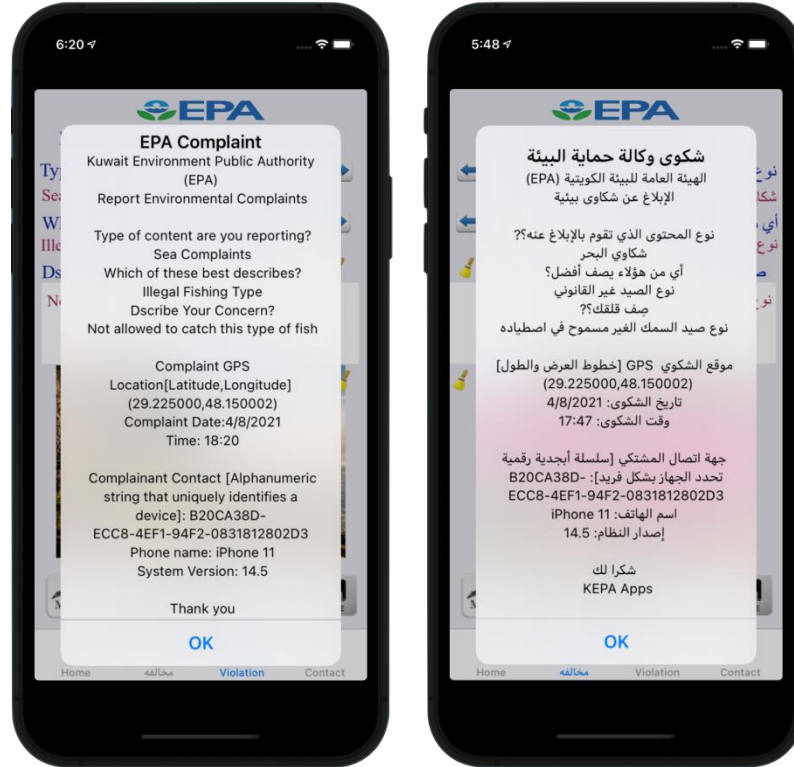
6:20

EPA

Typ
Sea
Wh
Ille
Dsc
Ne

EPA Complaint
Kuwait Environment Public Authority (EPA)
Report Environmental Complaints

Type of content are you reporting?
Sea Complaints
Which of these best describes?
Illegal Fishing Type
Dscribe Your Concern?
Not allowed to catch this type of fish

Complaint GPS Location[Latitude,Longitude]
(29.225000,48.150002)
Complaint Date:4/8/2021
Time: 18:20

Complainant Contact [Alphanumeric string that uniquely identifies a device]: B20CA38D-ECC8-4EF1-94F2-0831812802D3
Phone name: iPhone 11
System Version: 14.5

Thank you

OK

Home مخالفه Violation Contact

5:48

EPA

نوع
شكا
أي
نوع
ص
نو

شكوى وكالة حماية البيئة
الهيئة العامة للبيئة الكويتية (EPA)
الإبلاغ عن شكاوى بيئية

نوع المحتوى الذي تقوم بالإبلاغ عنه؟
شكاوي البحر
أي من هؤلاء يصف أفضل؟
نوع الصيد غير القانوني
صِف قلقك؟
نوع صيد السمك الغير مسموح في اصطياده

موقع الشكوي GPS [خطوط العرض والطول]
(29.225000,48.150002)
تاريخ الشكوى: 4/8/2021
وقت الشكوى: 17:47

جهة اتصال المشتكي [سلسلة أبجدية رقمية تحدد الجهاز بشكل فريد]: -B20CA38D
ECC8-4EF1-94F2-0831812802D3
اسم الهاتف: iPhone 11
إصدار النظام: 14.5

شكرا لك
KEPA Apps

OK

Home مخالفه Violation Contact